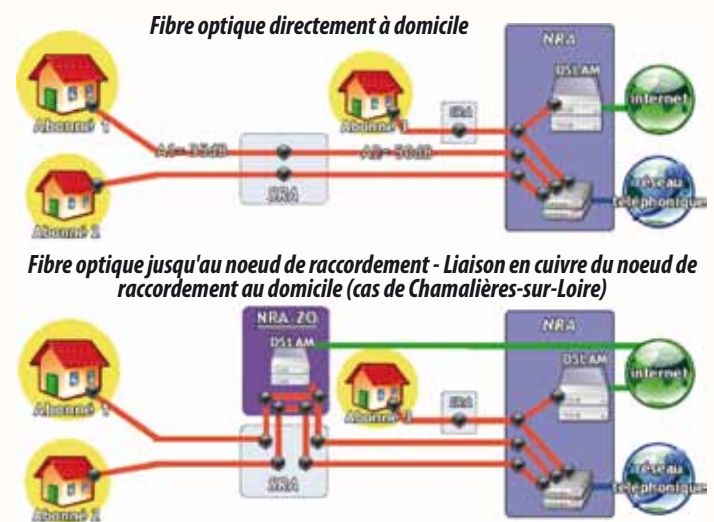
Fibre optique directement à domicile

NRA

DSLAM

internet

Abonné 1

Abonné 3

SRA

A1 - 35dB

A2 - 50dB

SRA

réseau téléphonique

Abonné 2

Fibre optique jusqu'au noeud de raccordement - Liaison en cuivre du noeud de raccordement au domicile (cas de Chamalières-sur-Loire)

NRA - ZO

DSLAM

NRA

DSLAM

internet

Abonné 1

Abonné 3

SRA

SRA

réseau téléphonique

Abonné 2